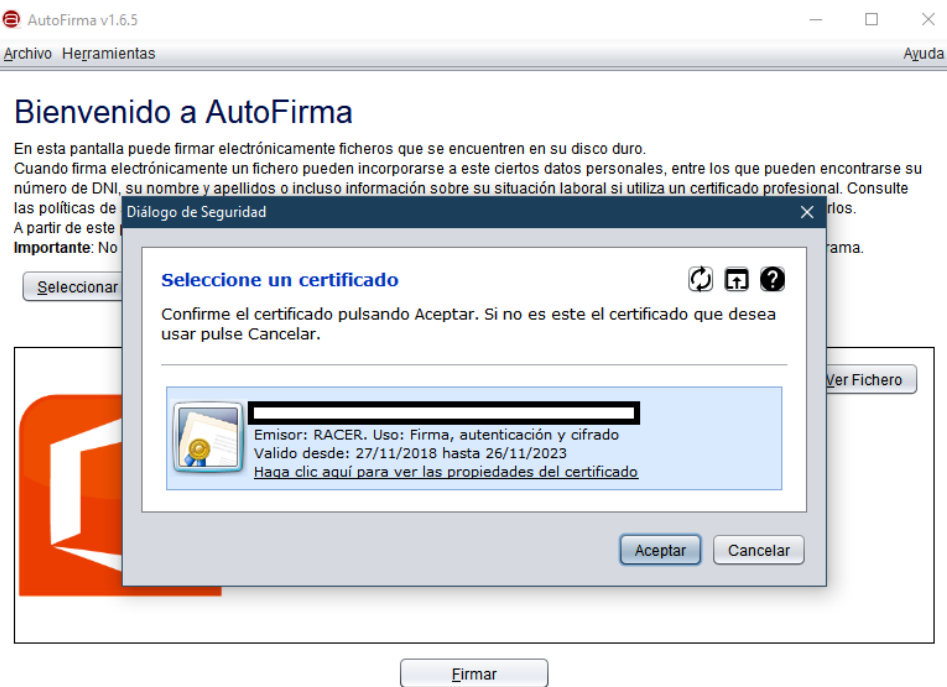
AutoFirma v1.6.5

Archivo Herramientas Ayuda

Bienvenido a AutoFirma

En esta pantalla puede firmar electrónicamente ficheros que se encuentren en su disco duro.
Cuando firma electrónicamente un fichero pueden incorporarse a este ciertos datos personales, entre los que pueden encontrarse su número de DNI, su nombre y apellidos o incluso información sobre su situación laboral si utiliza un certificado profesional. Consulte las políticas de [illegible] rlos.
A partir de este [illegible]
Importante: No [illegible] rama.

Seleccionar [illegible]

Ver Fichero

Diálogo de Seguridad

Seleccione un certificado

Confirme el certificado pulsando Aceptar. Si no es este el certificado que desea usar pulse Cancelar.

Emisor: RACER. Uso: Firma, autenticación y cifrado
Valido desde: 27/11/2018 hasta 26/11/2023
Haga clic aquí para ver las propiedades del certificado

Aceptar Cancelar

Firmar